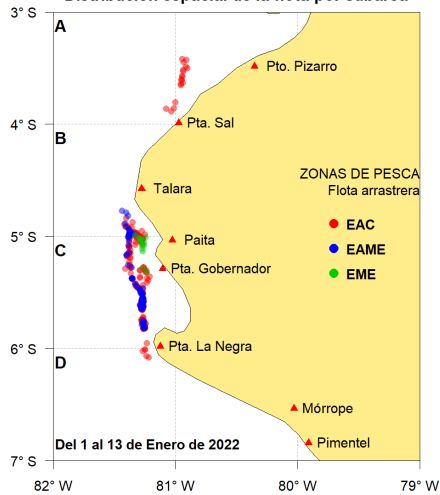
Distribución espacial de la flota por cabalca

3° S
4° S
5° S
6° S
7° S

A
B
C
D

Pto. Pizarro
Pta. Sal
Talara
Paita
Pta. Gobernador
Pta. La Negra
Mórrope
Pimentel

ZONAS DE PESCA
Flota arrastrera
EAC
EAME
EME

Del 1 al 13 de Enero de 2022

82° W
81° W
80° W
79° W